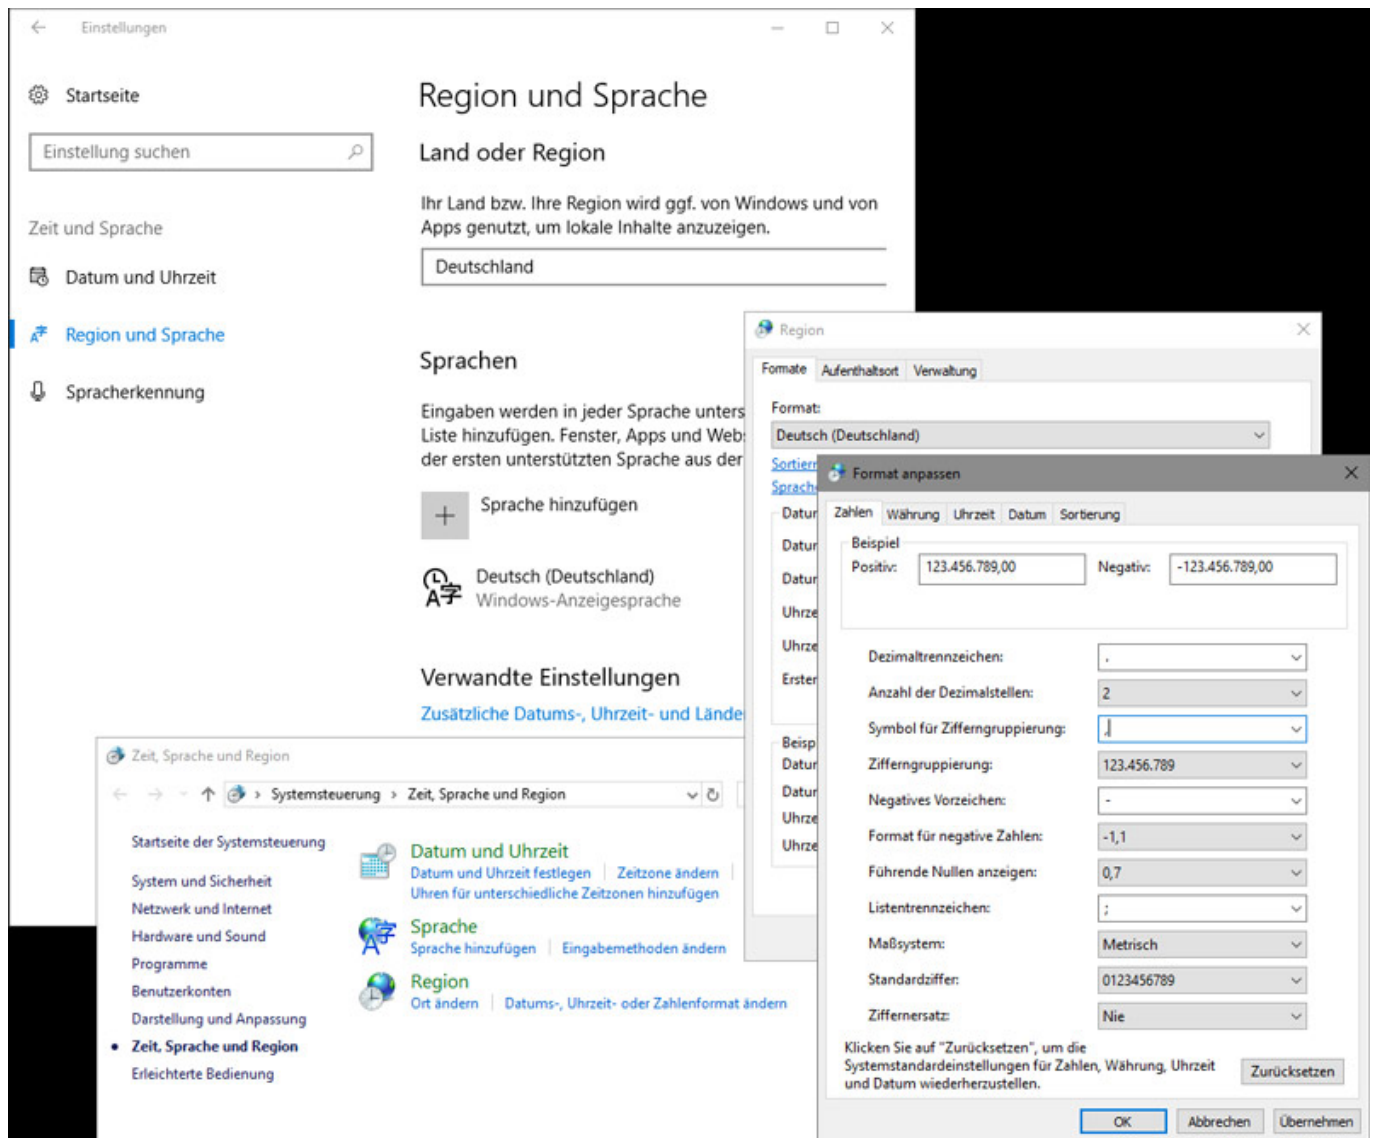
Einstellungen

Startseite

Einstellung suchen

Zeit und Sprache

Datum und Uhrzeit

Region und Sprache

Spracherkennung

Region und Sprache

Land oder Region

Ihr Land bzw. Ihre Region wird ggf. von Windows und von Apps genutzt, um lokale Inhalte anzuzeigen.

Deutschland

Sprachen

Eingaben werden in jeder Sprache unters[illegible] Liste hinzufügen. Fenster, Apps und Web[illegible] der ersten unterstützten Sprache aus der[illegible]

Sprache hinzufügen

Deutsch (Deutschland)
Windows-Anzeigesprache

Verwandte Einstellungen

Zusätzliche Datums-, Uhrzeit- und Lände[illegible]

Zeit, Sprache und Region

Systemsteuerung › Zeit, Sprache und Region

Startseite der Systemsteuerung

System und Sicherheit
Netzwerk und Internet
Hardware und Sound
Programme
Benutzerkonten
Darstellung und Anpassung
Zeit, Sprache und Region
Erleichterte Bedienung

Datum und Uhrzeit
Datum und Uhrzeit festlegen | Zeitzone ändern
Uhren für unterschiedliche Zeitzonen hinzufügen

Sprache
Sprache hinzufügen | Eingabemethoden ändern

Region
Ort ändern | Datums-, Uhrzeit- oder Zahlenformat ändern

Region

Formate | Aufenthaltsort | Verwaltung

Format:
Deutsch (Deutschland)

Sortier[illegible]
Sprach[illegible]

Datu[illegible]
Datu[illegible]
Datu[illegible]
Uhrz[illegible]
Uhrz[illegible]
Erster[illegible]

Beisp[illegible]
Datu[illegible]
Datu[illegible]
Uhrz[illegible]
Uhrz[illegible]

Format anpassen

Zahlen | Währung | Uhrzeit | Datum | Sortierung

Beispiel
Positiv: 123.456.789,00 Negativ: -123.456.789,00

Dezimaltrennzeichen: ,
Anzahl der Dezimalstellen: 2
Symbol für Zifferngruppierung: .
Zifferngruppierung: 123.456.789
Negatives Vorzeichen: -
Format für negative Zahlen: -1,1
Führende Nullen anzeigen: 0,7
Listentrennzeichen: ;
Maßsystem: Metrisch
Standardziffer: 0123456789
Ziffernersatz: Nie

Klicken Sie auf "Zurücksetzen", um die Systemstandardeinstellungen für Zahlen, Währung, Uhrzeit und Datum wiederherzustellen.

Zurücksetzen

OK | Abbrechen | Übernehmen